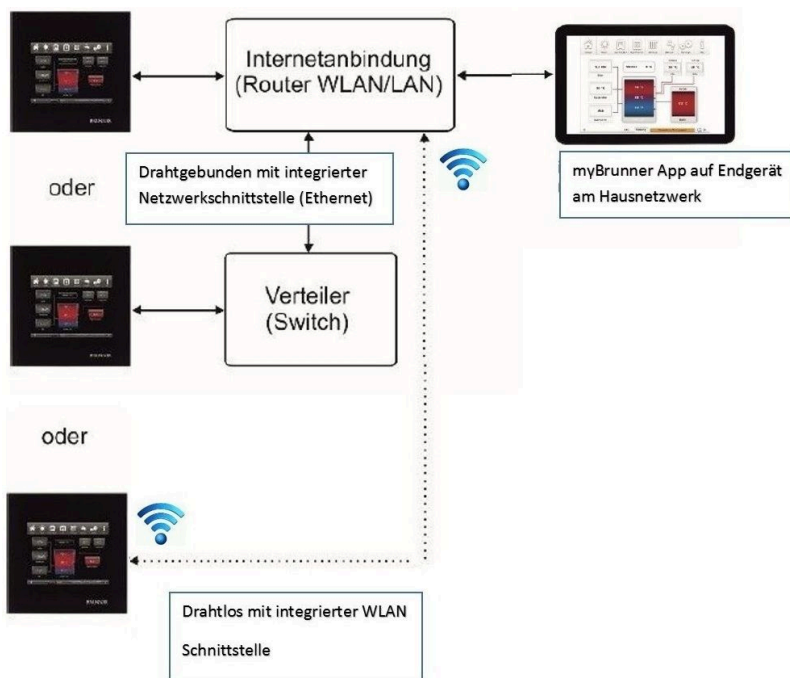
Internetanbindung (Router WLAN/LAN)

myBrunner App auf Endgerät am Hausnetzwerk

oder

Drahtgebunden mit integrierter Netzwerkschnittstelle (Ethernet)

Verteiler (Switch)

oder

Drahtlos mit integrierter WLAN Schnittstelle